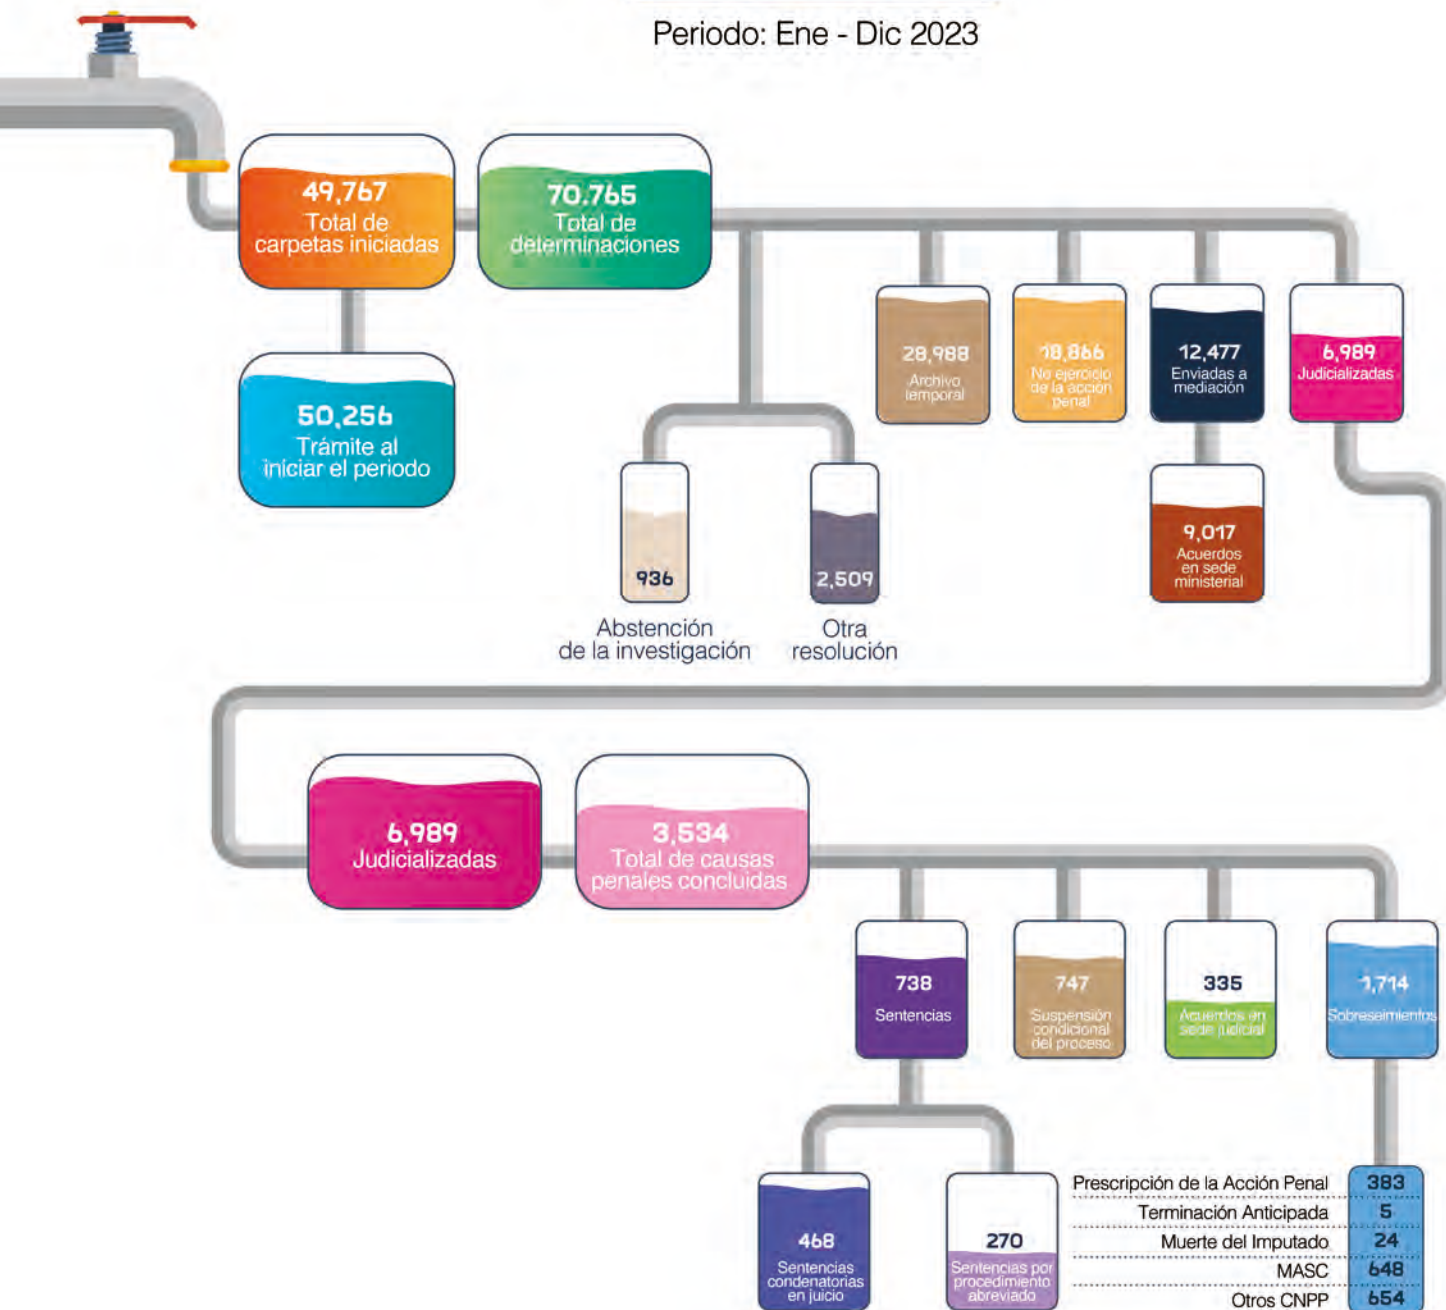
Periodo: Ene - Dic 2023

49,767
Total de carpetas iniciadas

70,765
Total de determinaciones

50,256
Trámite al iniciar el periodo

28,988
Archivo temporal

18,866
No ejercicio de la acción penal

12,477
Enviadas a mediación

6,989
Judicializadas

936
Abstención de la investigación

2,509
Otra resolución

9,017
Acuerdos en sede ministerial

6,989
Judicializadas

3,534
Total de causas penales concluidas

738
Sentencias

747
Suspensión condicional del proceso

335
Acuerdos en sede judicial

1,714
Sobreseimientos

468
Sentencias condenatorias en juicio

270
Sentencias por procedimiento abreviado

| | |
|---|---|
| Prescripción de la Acción Penal | 383 |
| Terminación Anticipada | 5 |
| Muerte del Imputado | 24 |
| MASC | 648 |
| Otros CNPP | 654 |